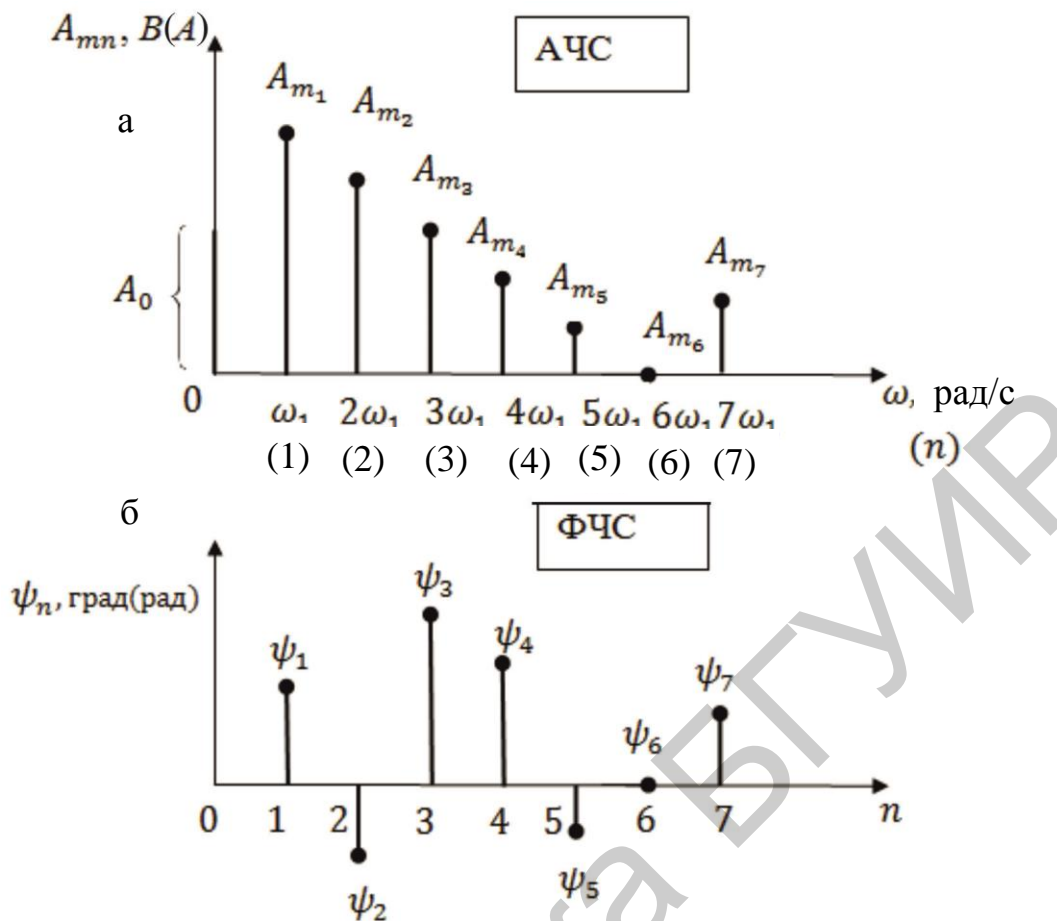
$A_{mn}$, $B(A)$

АЧС

а

$A_{m_1}$ $A_{m_2}$ $A_{m_3}$ $A_{m_4}$ $A_{m_5}$ $A_{m_6}$ $A_{m_7}$

$A_0$

0 $\omega_1$ $2\omega_1$ $3\omega_1$ $4\omega_1$ $5\omega_1$ $6\omega_1$ $7\omega_1$ $\omega$, рад/с

(1) (2) (3) (4) (5) (6) (7) $(n)$

б

ФЧС

$\psi_n$, град(рад)

$\psi_1$ $\psi_3$ $\psi_4$ $\psi_6$ $\psi_7$

0 1 2 3 4 5 6 7 $n$

$\psi_2$ $\psi_5$

БГУИР